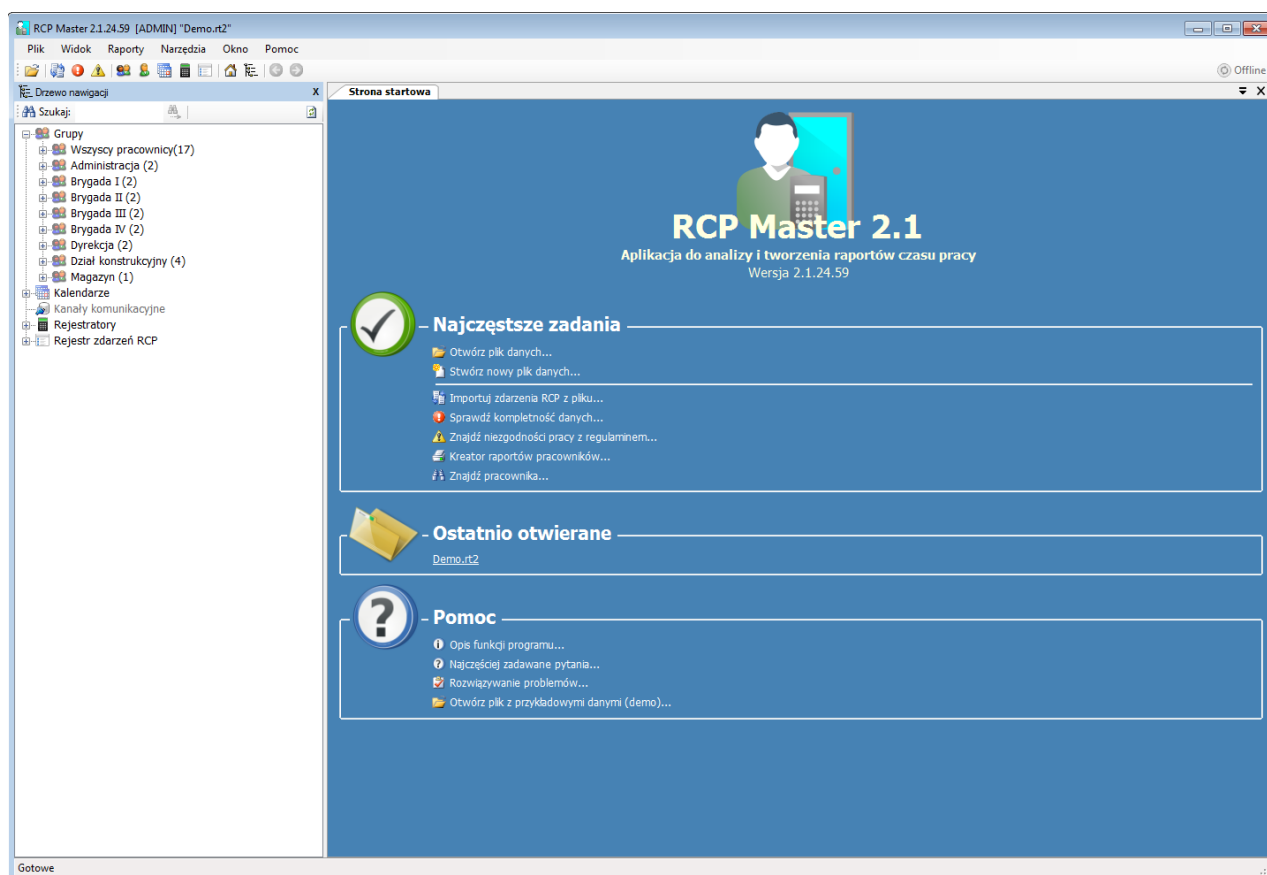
RCP Master 2.1.24.59 [ADMIN] "Demo.rt2"

Plik Widok Raporty Narzędzia Okno Pomoc

Offline

Drzewo nawigacji X

Szukaj:

Grupy
Wszyscy pracownicy(17)
Administracja (2)
Brygada I (2)
Brygada II (2)
Brygada III (2)
Brygada IV (2)
Dyrekcja (2)
Dział konstrukcyjny (4)
Magazyn (1)
Kalendarze
Kanały komunikacyjne
Rejestratory
Rejestr zdarzeń RCP

Strona startowa

RCP Master 2.1
Aplikacja do analizy i tworzenia raportów czasu pracy
Wersja 2.1.24.59

Najczęstsze zadania
Otwórz plik danych...
Stwórz nowy plik danych...
Importuj zdarzenia RCP z pliku...
Sprawdź kompletność danych...
Znajdź niezgodności pracy z regulaminem...
Kreator raportów pracowników...
Znajdź pracownika...

Ostatnio otwierane
Demo.rt2

Pomoc
Opis funkcji programu...
Najczęściej zadawane pytania...
Rozwiązywanie problemów...
Otwórz plik z przykładowymi danymi (demo)...

Gotowe